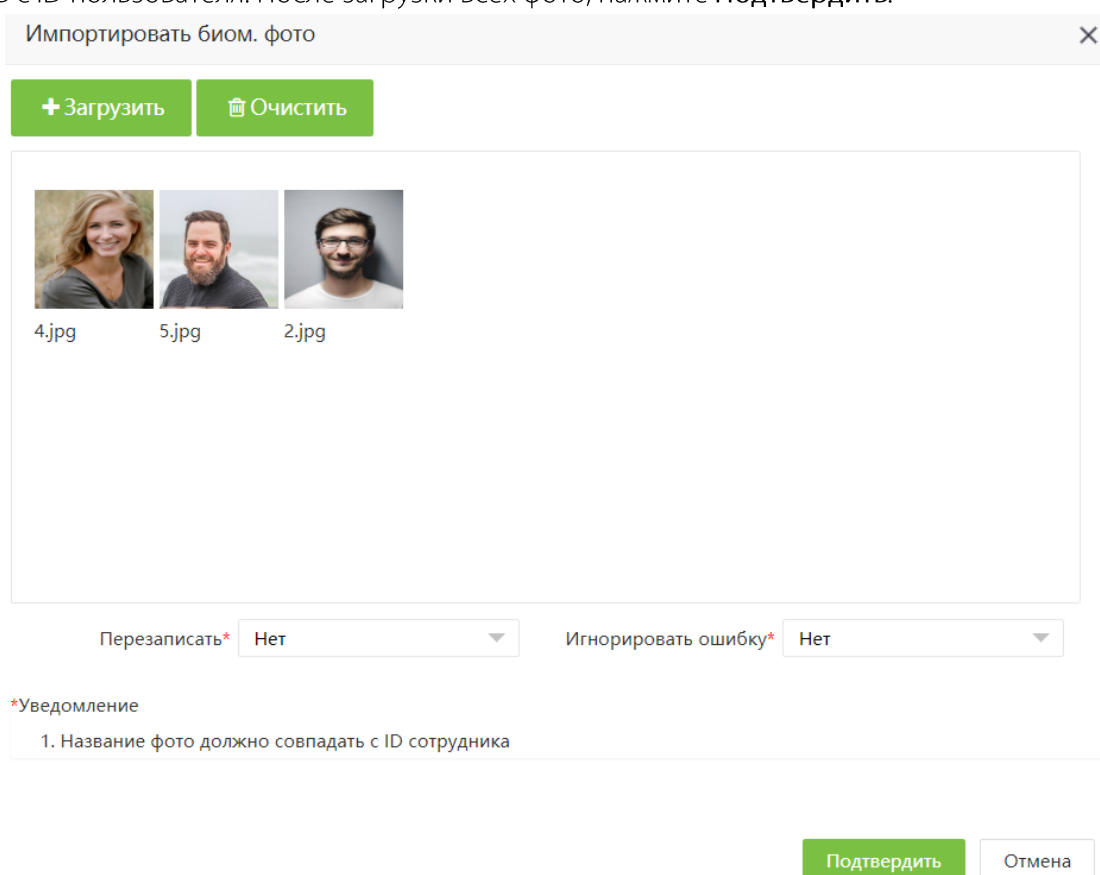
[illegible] с ID пользователя. После загрузки всех фото, нажмите Подтвердить.

Импортировать биом. фото

×

Загрузить

Очистить

4.jpg

5.jpg

2.jpg

Перезаписать* Нет

Игнорировать ошибку* Нет

*Уведомление

1. Название фото должно совпадать с ID сотрудника

Подтвердить

Отмена